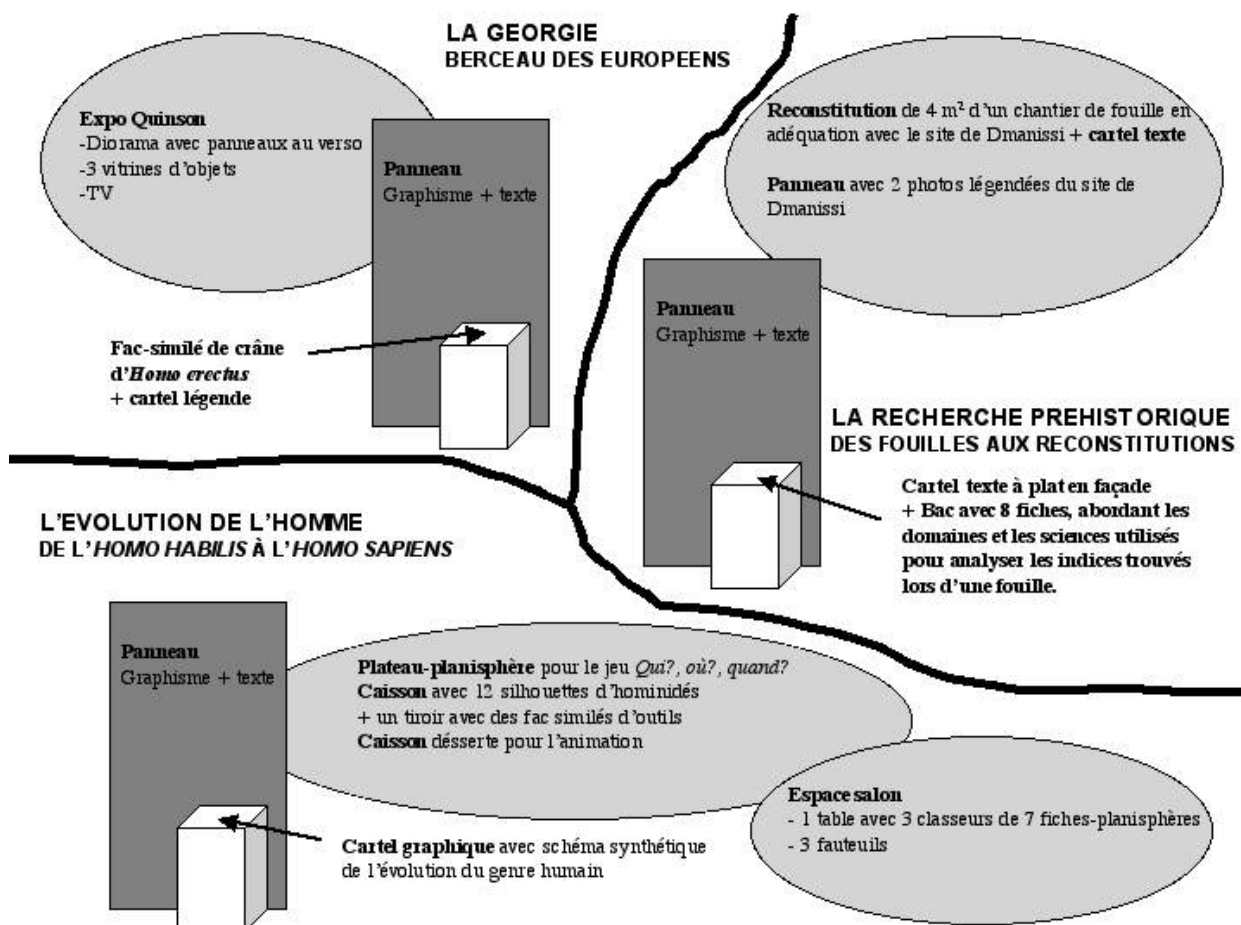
LA GEORGIE
BERCEAU DES EUROPEENS

Expo Quinson
-Diorama avec panneaux au verso
-3 vitrines d'objets
-TV

Panneau
Graphisme + texte

Fac-similé de crâne d'Homo erectus + cartel légende

Reconstitution de 4 m$^2$ d'un chantier de fouille en adéquation avec le site de Dmanissi + cartel texte

Panneau avec 2 photos légendées du site de Dmanissi

Panneau
Graphisme + texte

LA RECHERCHE PREHISTORIQUE
DES FOUILLES AUX RECONSTITUTIONS

Cartel texte à plat en façade + Bac avec 8 fiches, abordant les domaines et les sciences utilisés pour analyser les indices trouvés lors d'une fouille.

L'EVOLUTION DE L'HOMME
DE L'HOMO HABILIS À L'HOMO SAPIENS

Panneau
Graphisme + texte

Plateau-planisphère pour le jeu Qui?, où?, quand?
Caisson avec 12 silhouettes d'hominidés
+ un tiroir avec des fac similés d'outils
Caisson désserte pour l'animation

Espace salon
- 1 table avec 3 classeurs de 7 fiches-planisphères
- 3 fauteuils

Cartel graphique avec schéma synthétique de l'évolution du genre humain